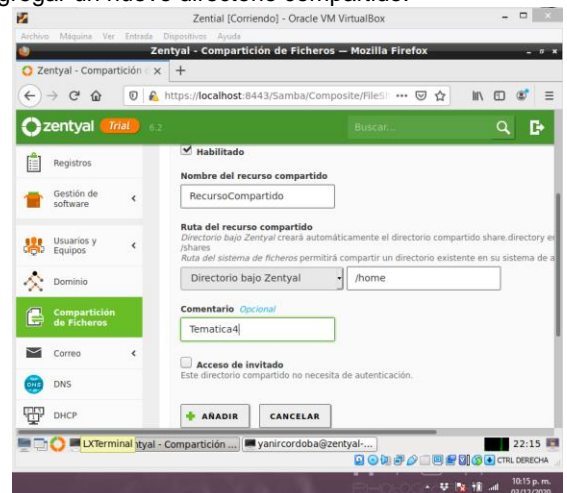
gregar un nuevo directorio compartido.

Zential [Corriendo] - Oracle VM VirtualBox

Archivo Máquina Ver Entrada Dispositivos Ayuda

Zentyal - Compartición de Ficheros — Mozilla Firefox

Zentyal - Compartición ×

https://localhost:8443/Samba/Composite/FileS

zentyal Trial 6.2

Buscar...

Registros

Gestión de software

Usuarios y Equipos

Dominio

Compartición de Ficheros

Correo

DNS

DHCP

Habilitado

Nombre del recurso compartido

RecursoCompartido

Ruta del recurso compartido

Directorio bajo Zentyal creará automáticamente el directorio compartido share.directory e /shares

Ruta del sistema de ficheros permitirá compartir un directorio existente en su sistema de a

Directorio bajo Zentyal

/home

Comentario Opcional

Tematica4

Acceso de invitado

Este directorio compartido no necesita de autenticación.

AÑADIR

CANCELAR

LXTerminal tyal - Compartición ...

yanircordoba@zentyal-...

22:15

CTRL DERECHA

10:15 p. m.